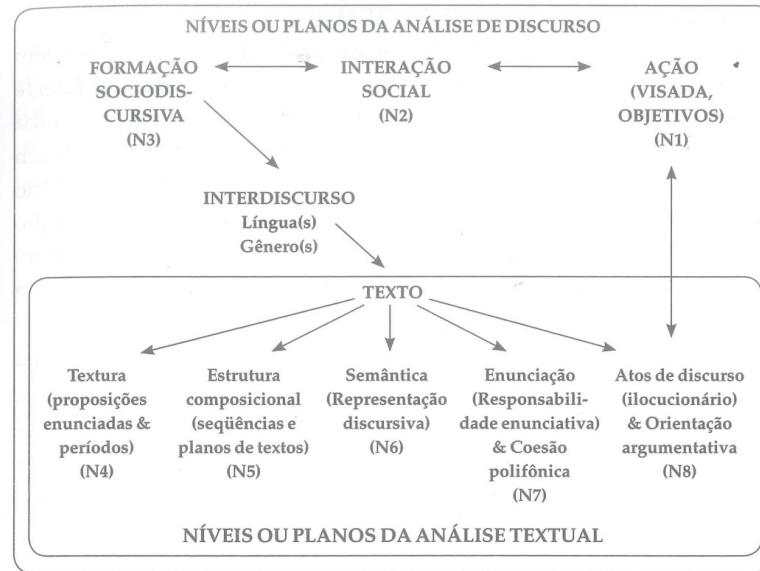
NÍVEIS OU PLANOS DA ANÁLISE DE DISCURSO

FORMAÇÃO SOCIODISCURSIVA (N3)

INTERAÇÃO SOCIAL (N2)

AÇÃO (VISADA, OBJETIVOS) (N1)

INTERDISCURSO
Língua(s)
Gênero(s)

TEXTO

Textura (proposições enunciadas & períodos) (N4)

Estrutura composicional (seqüências e planos de textos) (N5)

Semântica (Representação discursiva) (N6)

Enunciação (Responsabilidade enunciativa) & Coesão polifônica (N7)

Atos de discurso (ilocucionário) & Orientação argumentativa (N8)

NÍVEIS OU PLANOS DA ANÁLISE TEXTUAL